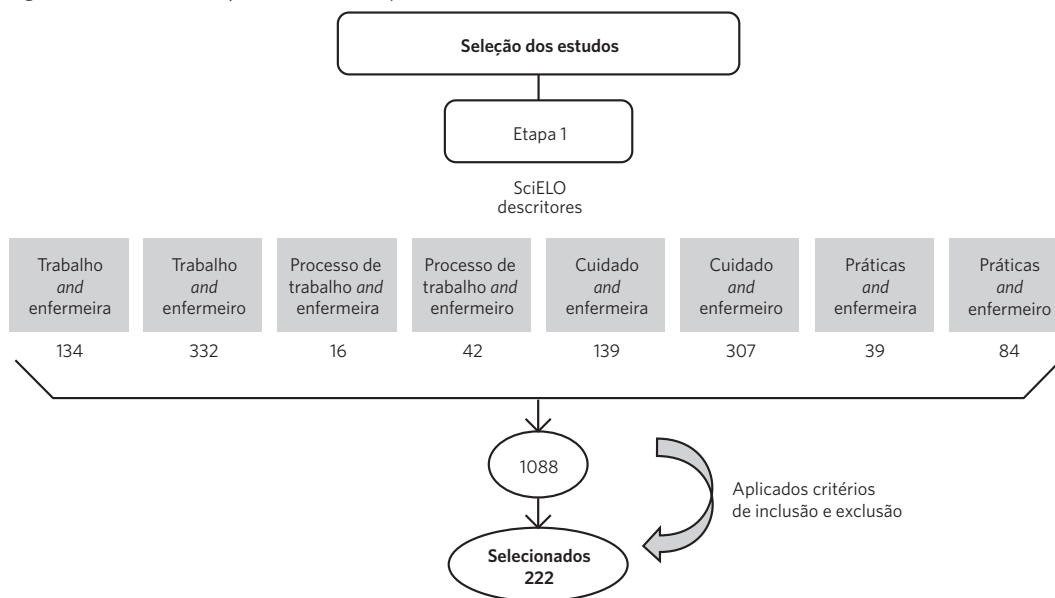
Seleção dos estudos

Etapa 1

SciELO
descritores

Trabalho *and* enfermeira

134

Trabalho *and* enfermeiro

332

Processo de trabalho *and* enfermeira

16

Processo de trabalho *and* enfermeiro

42

Cuidado *and* enfermeira

139

Cuidado *and* enfermeiro

307

Práticas *and* enfermeira

39

Práticas *and* enfermeiro

84

1088

Aplicados critérios de inclusão e exclusão

Selecionados
222